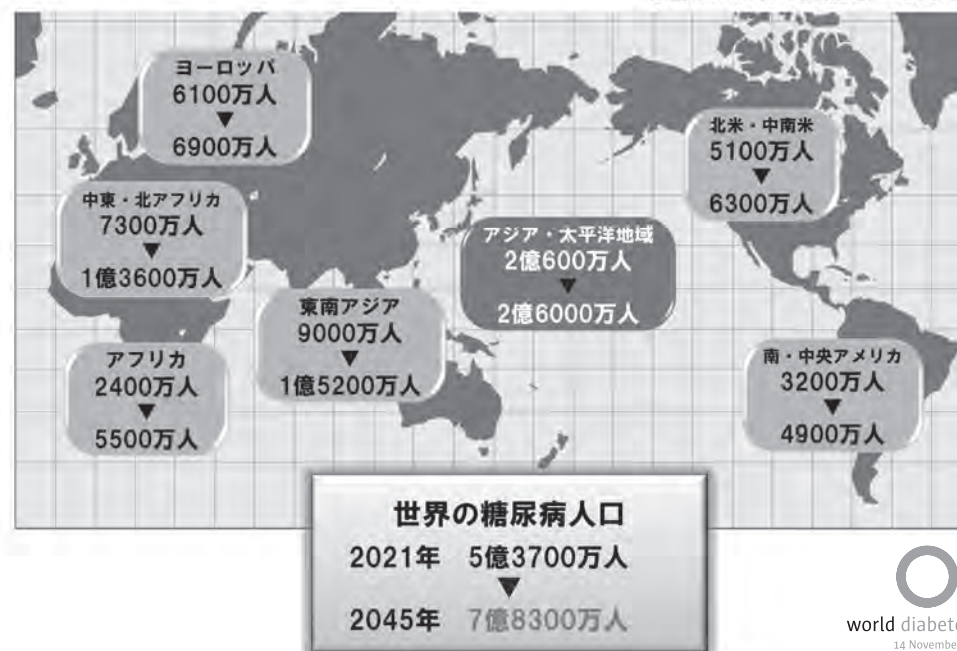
ヨーロッパ
6100万人
▼
6900万人

北米・中南米
5100万人
▼
6300万人

中東・北アフリカ
7300万人
▼
1億3600万人

アジア・太平洋地域
2億600万人
▼
2億6000万人

東南アジア
9000万人
▼
1億5200万人

アフリカ
2400万人
▼
5500万人

南・中央アメリカ
3200万人
▼
4900万人

世界の糖尿病人口
2021年 5億3700万人
▼
2045年 7億8300万人

world diabet
14 Novembe